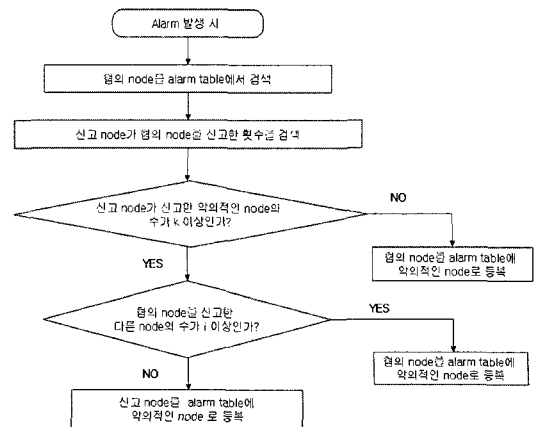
Alarm 발생 시

혐의 node를 alarm table에서 검색

신고 node가 혐의 node를 신고한 횟수를 검색

신고 node가 신고한 악의적인 node의 수가 k 이상인가?

NO

혐의 node를 alarm table에 악의적인 node로 등록

YES

혐의 node를 신고한 다른 node의 수가 i 이상인가?

YES

혐의 node를 alarm table에 악의적인 node로 등록

NO

신고 node를 alarm table에 악의적인 node로 등록